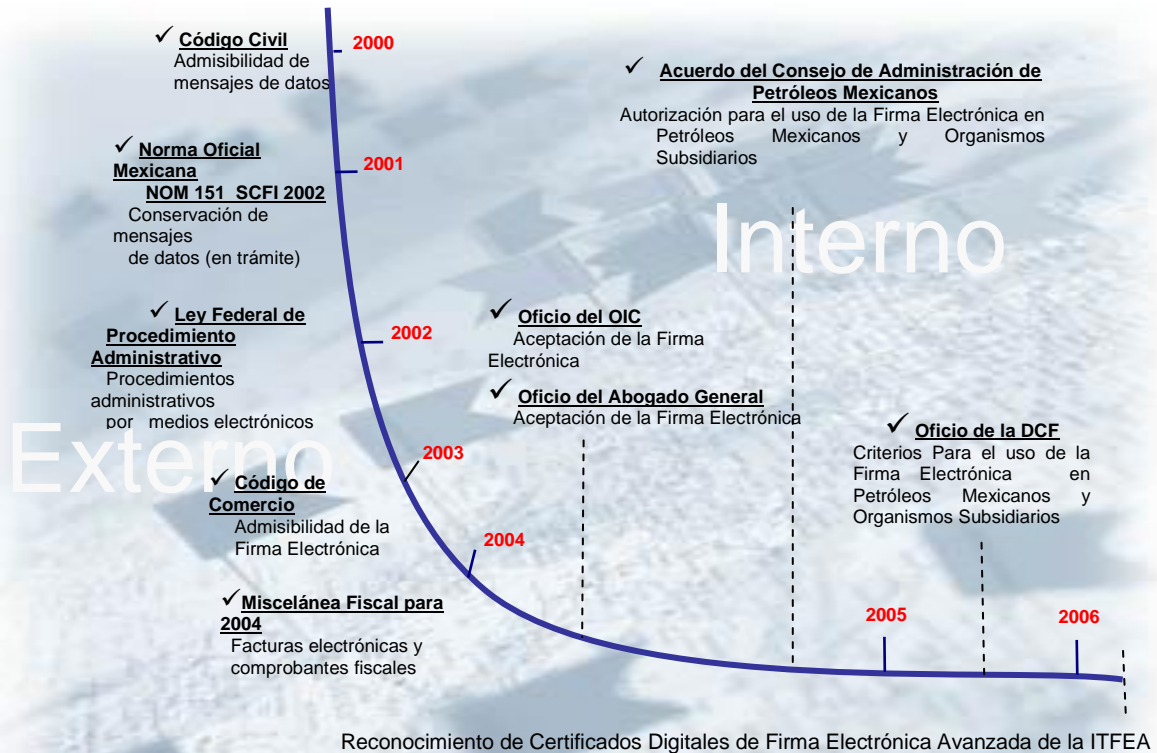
✓ Código Civil
Admisibilidad de mensajes de datos

2000

✓ Norma Oficial Mexicana
NOM 151 SCFI 2002
Conservación de mensajes de datos (en trámite)

2001

✓ Ley Federal de Procedimiento Administrativo
Procedimientos administrativos por medios electrónicos

2002

Externo

2003

✓ Código de Comercio
Admisibilidad de la Firma Electrónica

2004

✓ Miscelánea Fiscal para 2004
Facturas electrónicas y comprobantes fiscales

✓ Acuerdo del Consejo de Administración de Petróleos Mexicanos
Autorización para el uso de la Firma Electrónica en Petróleos Mexicanos y Organismos Subsidiarios

Interno

✓ Oficio del OIC
Aceptación de la Firma Electrónica

✓ Oficio del Abogado General
Aceptación de la Firma Electrónica

✓ Oficio de la DCF
Criterios Para el uso de la Firma Electrónica en Petróleos Mexicanos y Organismos Subsidiarios

2005

2006

Reconocimiento de Certificados Digitales de Firma Electrónica Avanzada de la ITFEA